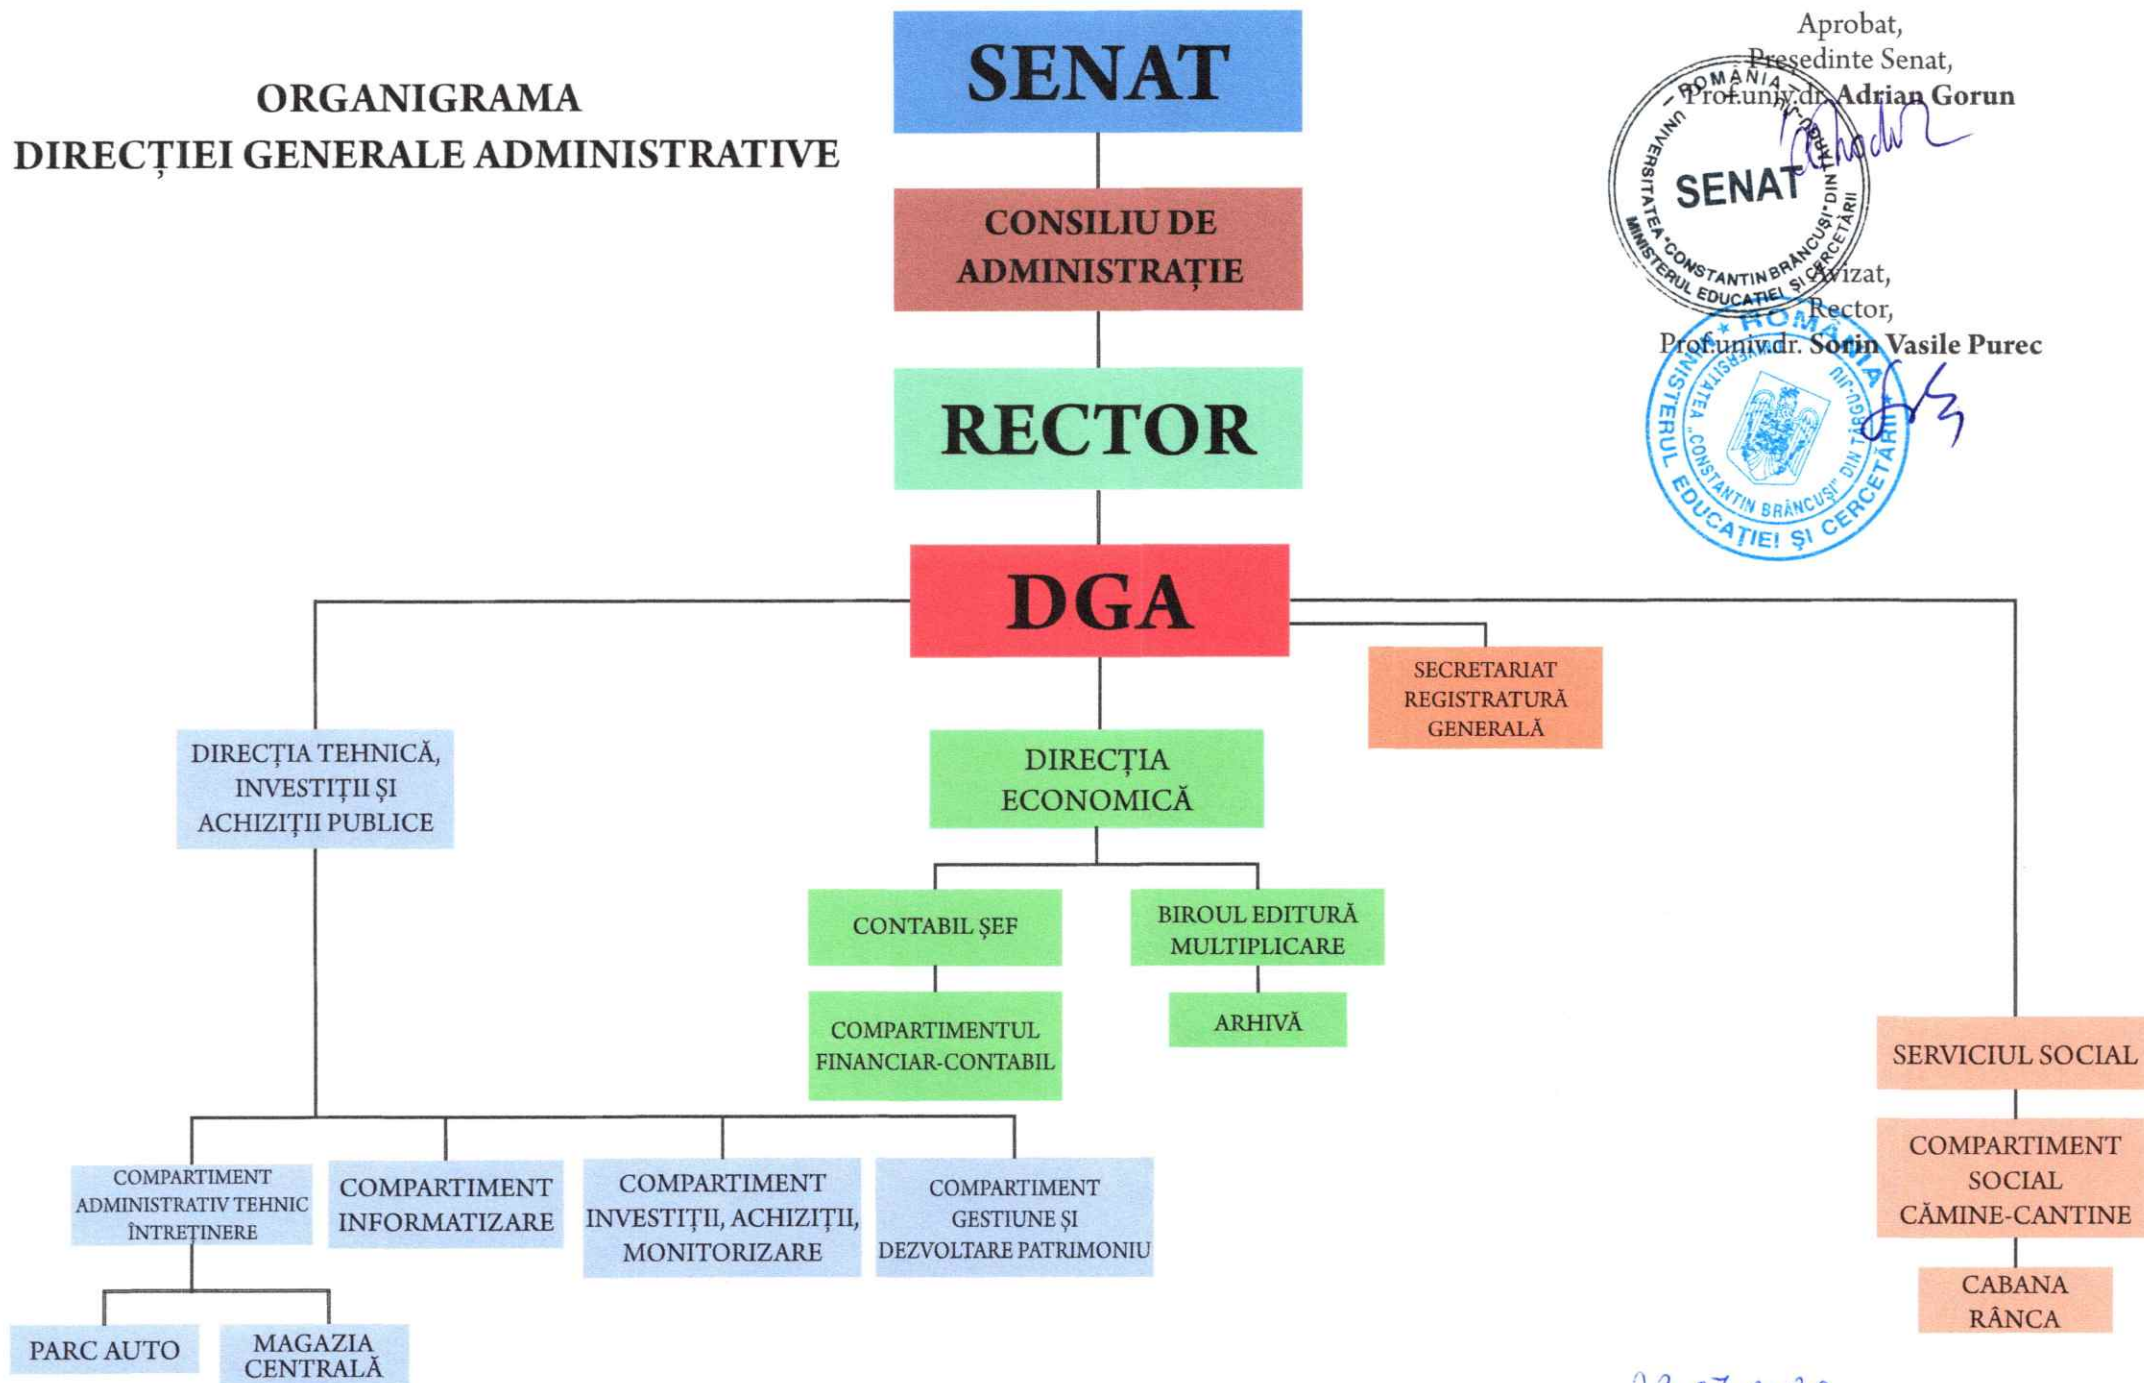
ORGANIGRAMA
DIRECȚIEI GENERALE ADMINISTRATIVE

SENAT

CONSILIU DE ADMINISTRAȚIE

RECTOR

DGA

Aprobat,
Presedinte Senat,
Prof.univ.dr. Adrian Gorun

ROMÂNIA
UNIVERSITATEA "CONSTANTIN BRÂNCUȘI" DIN TÂRGU-JIU
MINISTERUL EDUCAȚIEI ȘI CERCETĂRII
SENAT

Avizat,
Rector,
Prof.univ.dr. Sorin Vasile Purec

ROMÂNIA
UNIVERSITATEA „CONSTANTIN BRÂNCUȘI" DIN TÂRGU-JIU
MINISTERUL EDUCAȚIEI ȘI CERCETĂRII

SECRETARIAT REGISTRATURĂ GENERALĂ

DIRECȚIA TEHNICĂ, INVESTIȚII ȘI ACHIZIȚII PUBLICE

DIRECȚIA ECONOMICĂ

CONTABIL ȘEF

BIROUL EDITURĂ MULTIPLICARE

COMPARTIMENTUL FINANCIAR-CONTABIL

ARHIVĂ

SERVICIUL SOCIAL

COMPARTIMENT SOCIAL CĂMINE-CANTINE

CABANA RÂNCA

COMPARTIMENT ADMINISTRATIV TEHNIC ÎNTREȚINERE

COMPARTIMENT INFORMATIZARE

COMPARTIMENT INVESTIȚII, ACHIZIȚII, MONITORIZARE

COMPARTIMENT GESTIUNE ȘI DEZVOLTARE PATRIMONIU

PARC AUTO

MAGAZIA CENTRALĂ

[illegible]